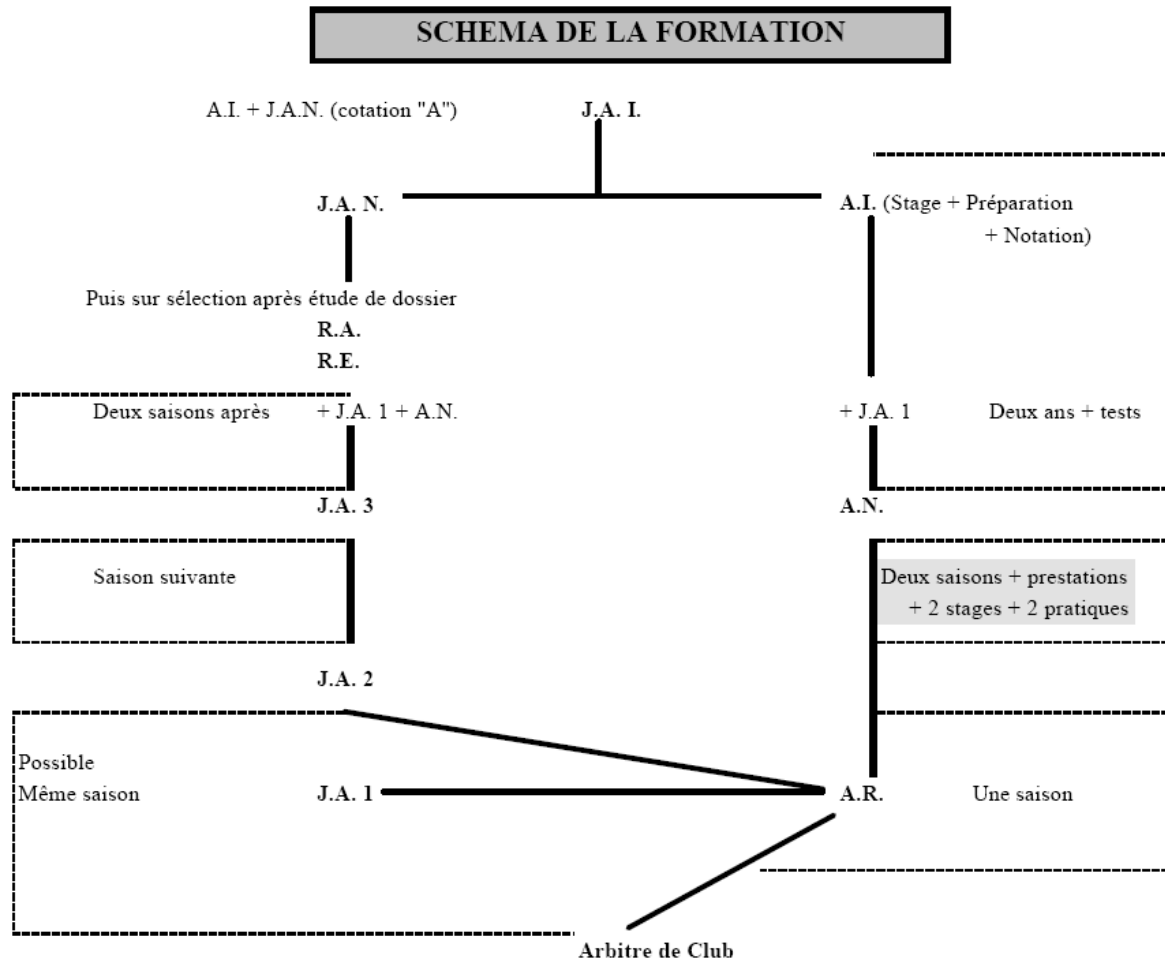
SCHEMA DE LA FORMATION

A.I. + J.A.N. (cotation "A") J.A. I.

J.A. N.

A.I. (Stage + Préparation + Notation)

Puis sur sélection après étude de dossier

R.A.

R.E.

Deux saisons après + J.A. 1 + A.N.

+ J.A. 1 Deux ans + tests

J.A. 3

A.N.

Saison suivante

Deux saisons + prestations + 2 stages + 2 pratiques

J.A. 2

Possible
Même saison

J.A. 1

A.R.

Une saison

Arbitre de Club